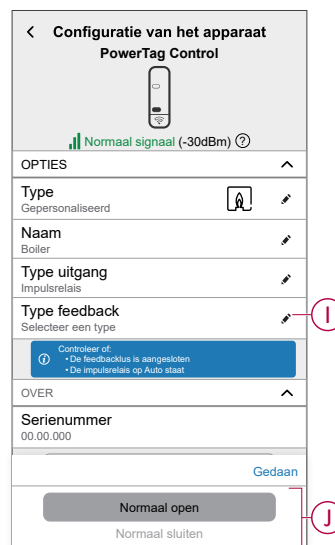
Configuratie van het apparaat

PowerTag Control

Normaal signaal (-30dBm)

OPTIES

Type
Gepersonaliseerd

Naam
Boiler

Type uitgang
Impulsrelais

Type feedback
Selecteer een type

I

Controleer of:
• De feedbacklus is aangesloten
• De impulsrelais op Auto staat

OVER

Serienummer
00.00.000

Gedaan

Normaal open

Normaal sluiten

J